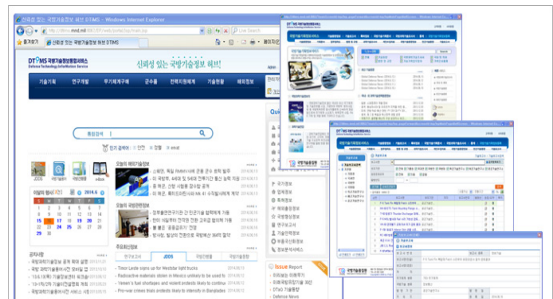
DTiMS 국방기술정보통합서비스
Defense Technology Information Service

신뢰성 있는 국방기술정보 허브!

기술기획
연구개발
무기체계구매
군수품
전력지원체계
기술정보

통합검색

오늘의 국방기술정보

2014.6

Issue Report